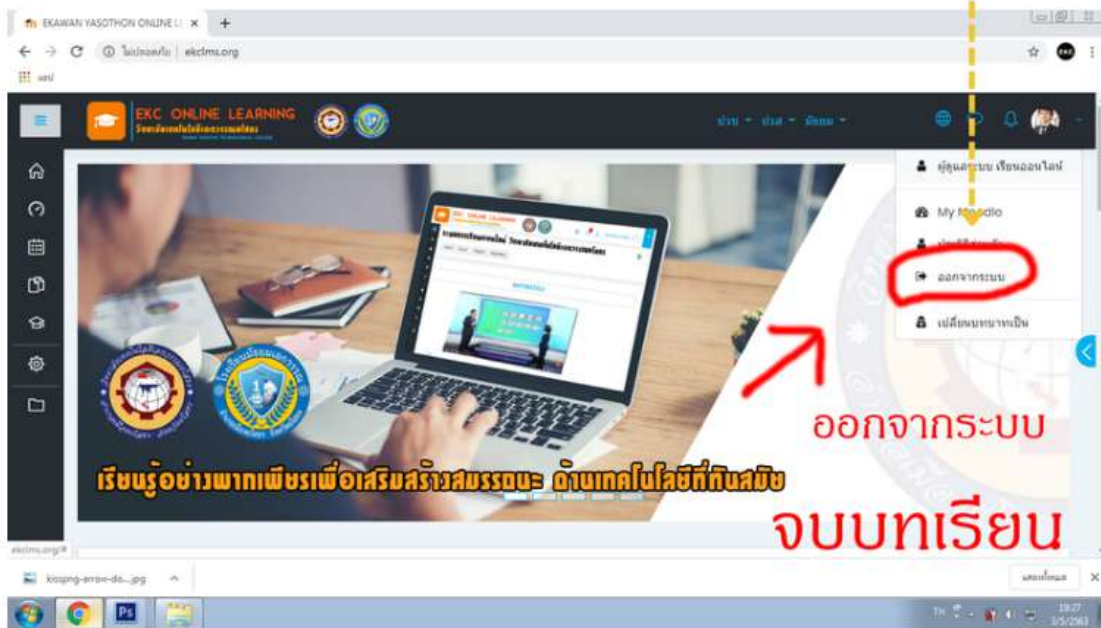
EKAWAN YASOTHON ONLINE L ×

ไม่ปลอดภัย | ekclms.org

แอป

EKC ONLINE LEARNING
วิทยาลัยเทคโนโลยีเอกวรรณยโสธร

ผู้ดูแลระบบ เรียนออนไลน์

My Moodle

ออกจากระบบ

เปลี่ยนบทบาทเป็น

EKC ONLINE LEARNING

เรียนรู้อย่างพากเพียรเพื่อเสริมสร้างสมรรถนะ ด้านเทคโนโลยีที่ทันสมัย

ออกจากระบบ

จบบทเรียน

ekclms.org/#

kisspng-arrow-do....jpg

แสดงทั้งหมด

TH

19:27
3/5/2563